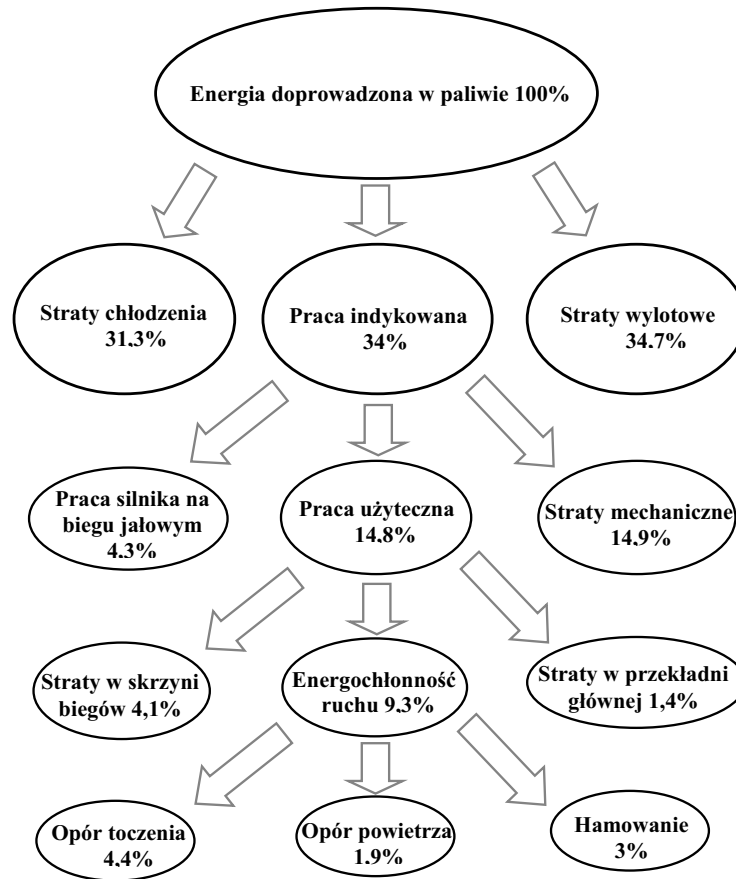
Energia doprowadzona w paliwie 100%

Straty chłodzenia 31.3%

Praca indykowana 34%

Straty wylotowe 34.7%

Praca silnika na biegu jałowym 4.3%

Praca użyteczna 14.8%

Straty mechaniczne 14.9%

Straty w skrzyni biegów 4,1%

Energochłonność ruchu 9.3%

Straty w przekładni głównej 1,4%

Opór toczenia 4.4%

Opór powietrza 1.9%

Hamowanie 3%